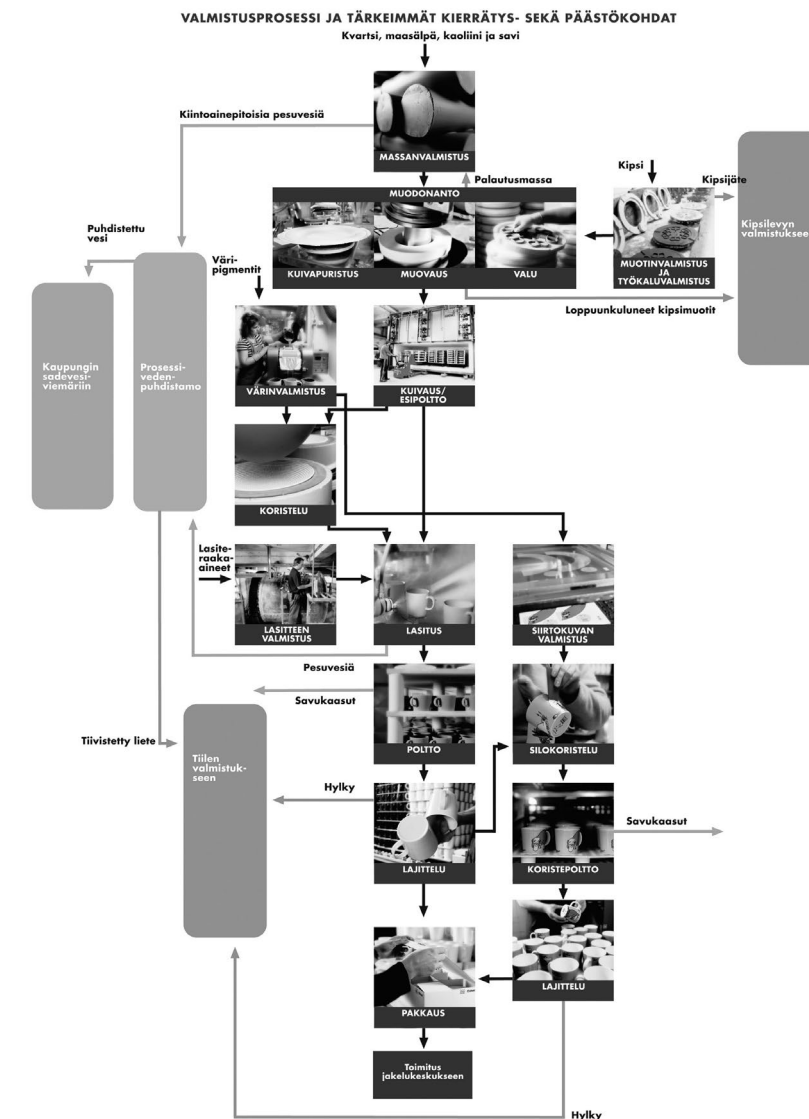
VALMISTUSPROSESSI JA TÄRKEIMMÄT KIERRÄTYS- SEKÄ PÄÄSTÖKOHDAT

Kvartsi, maasälpä, kaoliini ja savi

Kiintoainepitoisia pesuvesiä

MASSANVALMISTUS

Palautusmassa

Kipsi

Kipsijäte

Kipsilevyn valmistukseen

MUODONANTO

KUIVAPURISTUS

MUOVAUS

VALU

MUOTINVALMISTUS JA TYÖKALUVALMISTUS

Puhdistettu vesi

Väri-pigmentit

Loppuunkuluneet kipsimuotit

Kaupungin sadevesi-viemäriin

Prosessi-veden-puhdistamo

VÄRINVALMISTUS

KUIVAUS/ ESIPOLTTO

KORISTELU

Lasite-raaka-aineet

LASITTEEN VALMISTUS

LASITUS

SIIRTOKUVAN VALMISTUS

Pesuvesiä

Savukaasut

Tiivistetty liete

Tiilen valmistuk-seen

POLTTO

SILOKORISTELU

Hylky

LAJITTELU

KORISTEPOLTTO

Savukaasut

LAJITTELU

PAKKAUS

Toimitus jakelukeskukseen

Hylky